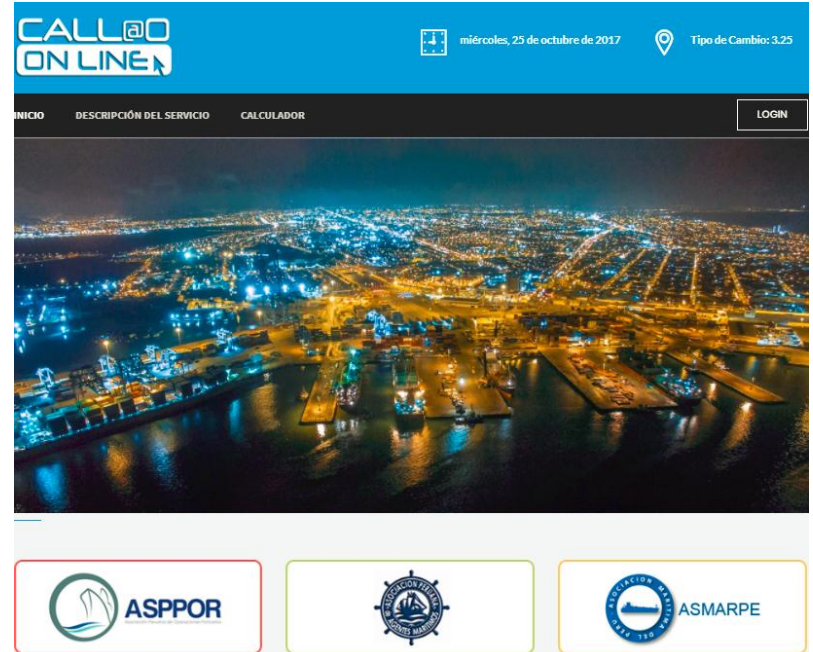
CALL@O ON LINE

miércoles, 25 de octubre de 2017

Tipo de Cambio: 3.25

INICIO DESCRIPCIÓN DEL SERVICIO CALCULADOR

LOGIN

ASPPOR

Asociación Peruana de Operadores Portuarios

ASOCIACIÓN PERUANA AGENTES MARÍTIMOS

ASOCIACIÓN MARÍTIMA DEL PERÚ

ASMARPE